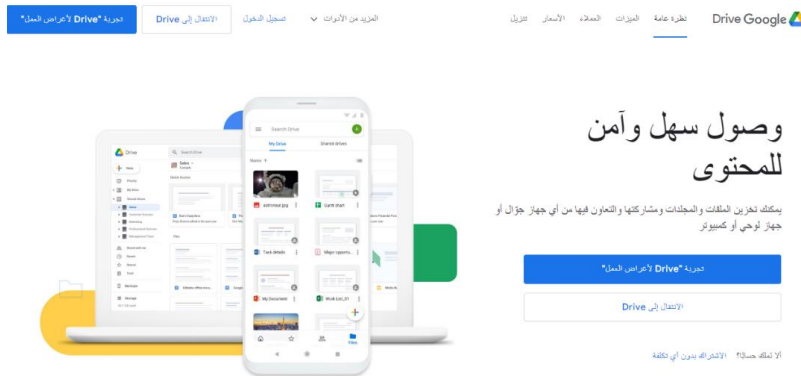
Google Drive نظرة عامة الميزات العملاء الأسعار تنزيل

المزيد من الأدوات تسجيل الدخول الانتقال إلى Drive تجربة "Drive لأغراض العمل"

وصول سهل وآمن للمحتوى

يمكنك تخزين الملفات والمجلدات ومشاركتها والتعاون فيها من أي جهاز جوّال أو جهاز لوحي أو كمبيوتر

تجربة "Drive لأغراض العمل"

الانتقال إلى Drive

ألا تملك حسابًا؟ الاشتراك بدون أي تكلفة

Search Drive

My Drive Shared drives

Name

astronaut.jpg Gantt chart

Task details Major opportu...

My Document Work List_01

Drive

Search Drive

New

Files

Quick Access

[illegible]

Storage